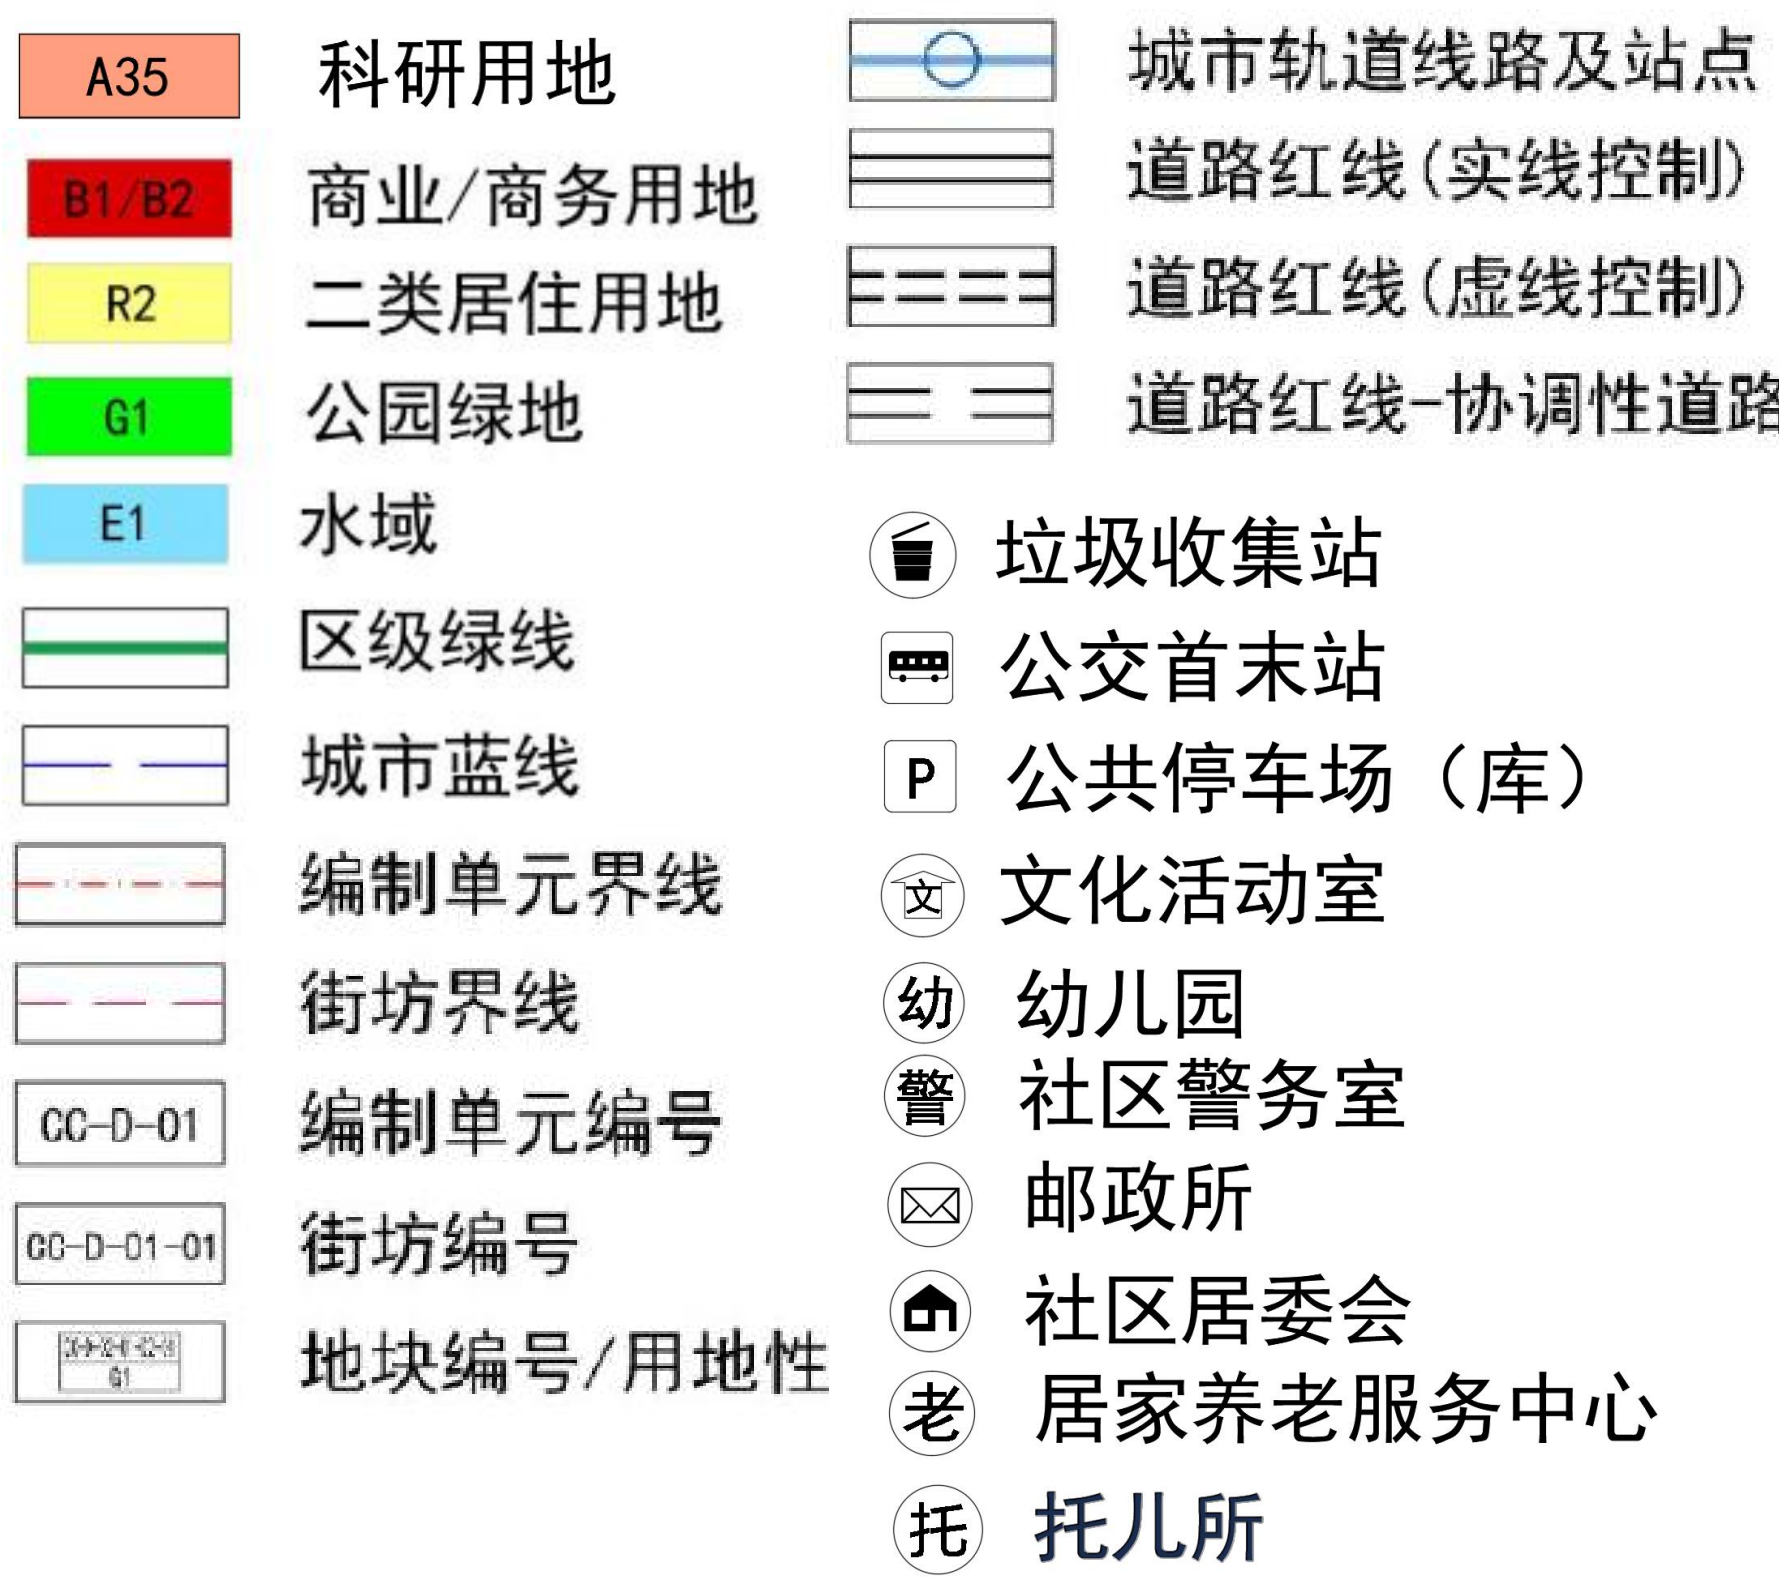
A35 科研用地
B1/B2 商业/商务用地
R2 二类居住用地
G1 公园绿地
E1 水域
区级绿线
城市蓝线
编制单元界线
街坊界线
CC-D-01 编制单元编号
CC-D-01-01 街坊编号
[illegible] G1 地块编号/用地性

城市轨道线路及站点
道路红线(实线控制)
道路红线(虚线控制)
道路红线-协调性道路

垃圾收集站
公交首末站
P 公共停车场（库）
文 文化活动室
幼 幼儿园
警 社区警务室
邮政所
社区居委会
老 居家养老服务中心
托 托儿所